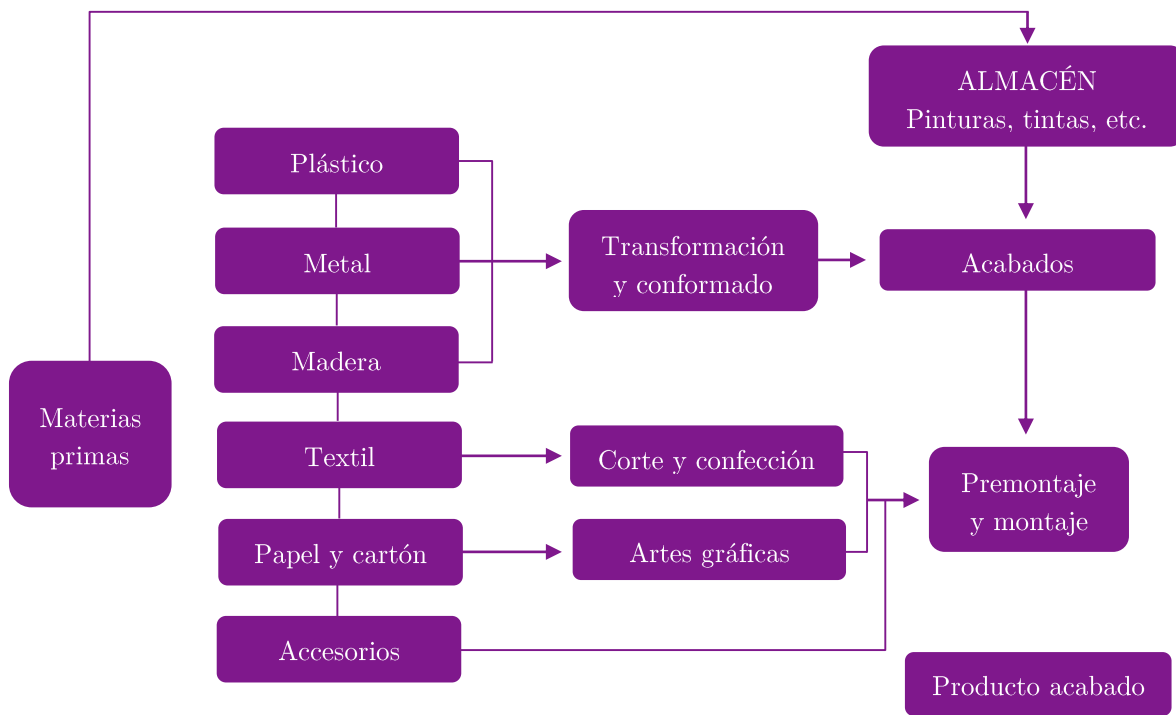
ALMACÉN
Pinturas, tintas, etc.

Plástico

Metal

Madera

Transformación y conformado

Acabados

Materias primas

Textil

Corte y confección

Premontaje y montaje

Papel y cartón

Artes gráficas

Accesorios

Producto acabado